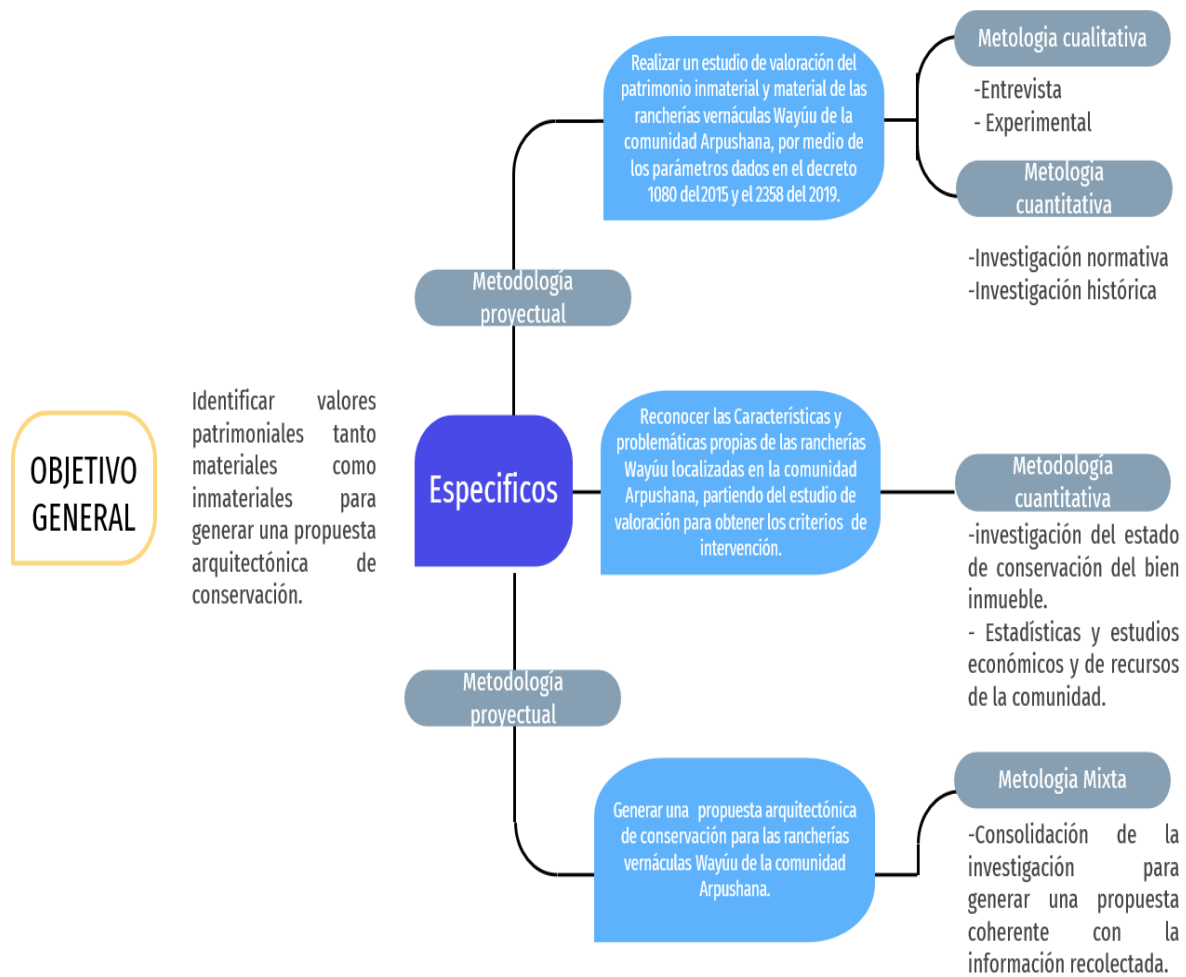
OBJETIVO GENERAL

Identificar valores patrimoniales tanto materiales como inmateriales para generar una propuesta arquitectónica de conservación.

Especificos

Metodología proyectual

Realizar un estudio de valoración del patrimonio inmaterial y material de las rancherías vernáculas Wayúu de la comunidad Arpushana, por medio de los parámetros dados en el decreto 1080 del2015 y el 2358 del 2019.

Metologia cualitativa

-Entrevista
- Experimental

Metologia cuantitativa

-Investigación normativa
-Investigación histórica

Reconocer las Características y problemáticas propias de las rancherías Wayúu localizadas en la comunidad Arpushana, partiendo del estudio de valoración para obtener los criterios de intervención.

Metodología cuantitativa

-investigación del estado de conservación del bien inmueble.
- Estadísticas y estudios económicos y de recursos de la comunidad.

Metodología proyectual

Generar una propuesta arquitectónica de conservación para las rancherías vernáculas Wayúu de la comunidad Arpushana.

Metologia Mixta

-Consolidación de la investigación para generar una propuesta coherente con la información recolectada.